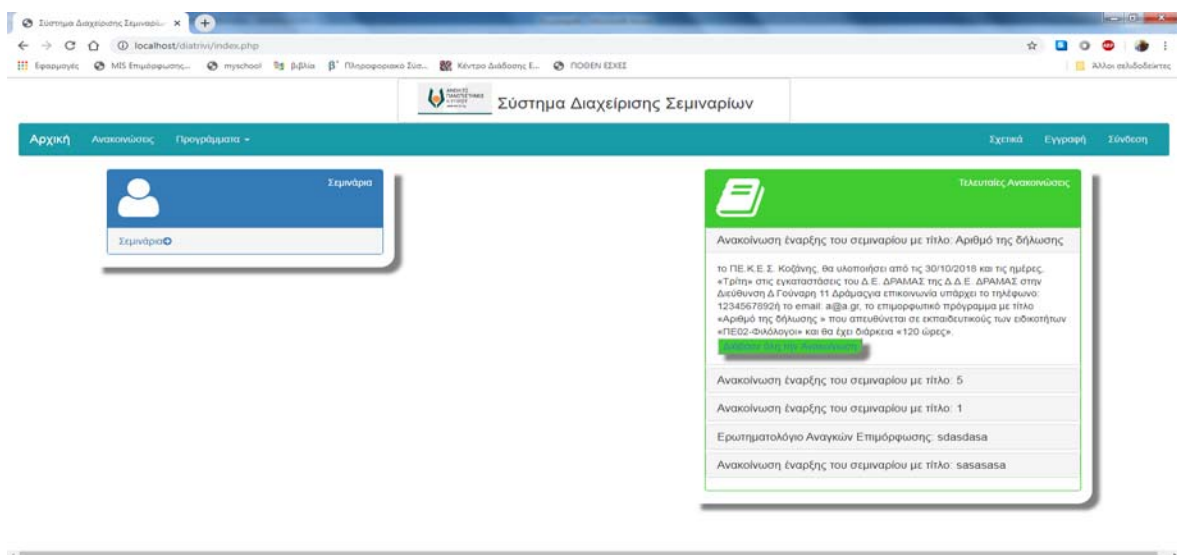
Σύστημα Διαχείρισης Σεμιναρί... ×

localhost/diatrivi/index.php

Εφαρμογές MIS Επιμόρφωσης... myschool βιβλία Πληροφοριακό Σύσ... Κέντρο Διάδοσης Ε... ΠΟΘΕΝ ΕΣΧΕΣ Άλλοι σελιδοδείκτες

Σύστημα Διαχείρισης Σεμιναρίων

Αρχική Ανακοινώσεις Προγράμματα Σχετικά Εγγραφή Σύνδεση

Σεμινάρια

Σεμινάρια

Τελευταίες Ανακοινώσεις

Ανακοίνωση έναρξης του σεμιναρίου με τίτλο: Αριθμό της δήλωσης

το ΠΕ.Κ.Ε.Σ. Κοζάνης, θα υλοποιήσει από τις 30/10/2018 και τις ημέρες «Τρίτη» στις εγκαταστάσεις του Δ.Ε. ΔΡΑΜΑΣ της Δ.Δ.Ε. ΔΡΑΜΑΣ στην Διεύθυνση Δ Γούναρη 11 Δράμαςγια επικοινωνία υπάρχει το τηλέφωνο: 1234567892ή το email: a@a.gr, το επιμορφωτικό πρόγραμμα με τίτλο «Αριθμό της δήλωσης » που απευθύνεται σε εκπαιδευτικούς των ειδικοτήτων «ΠΕ02-Φιλόλογοι» και θα έχει διάρκεια «120 ώρες».

Διαβάστε όλη την Ανακοίνωση

Ανακοίνωση έναρξης του σεμιναρίου με τίτλο: 5

Ανακοίνωση έναρξης του σεμιναρίου με τίτλο: 1

Ερωτηματολόγιο Αναγκών Επιμόρφωσης: sdasdasa

Ανακοίνωση έναρξης του σεμιναρίου με τίτλο: sasasasa